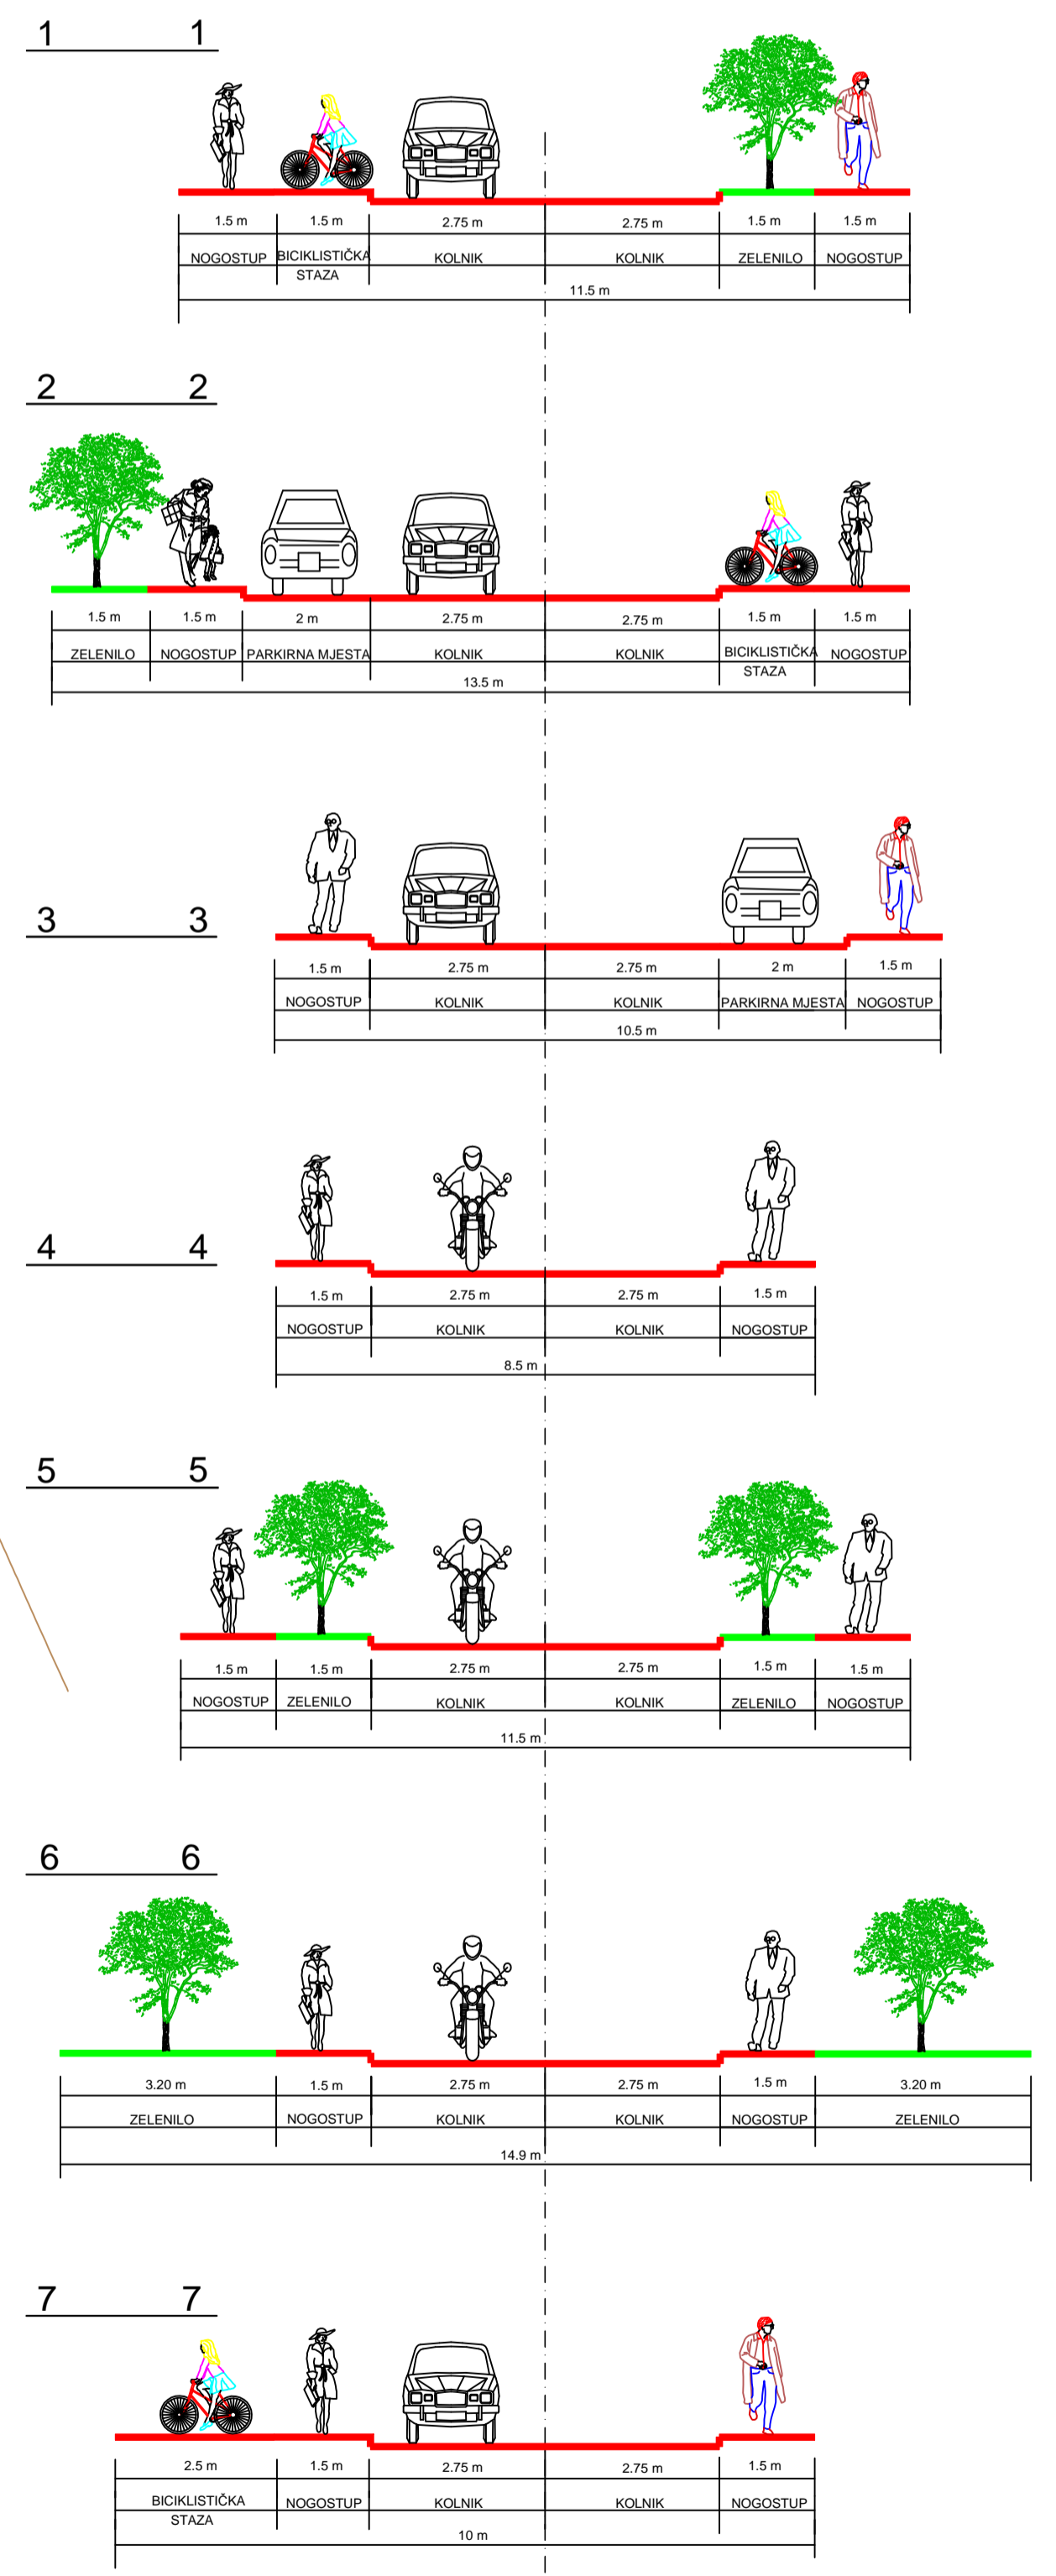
1 1

| 1.5 m | 1.5 m | 2.75 m | 2.75 m | 1.5 m | 1.5 m |
|---|---|---|---|---|---|
| NOGOSTUP | BICIKLISTIČKA STAZA | KOLNIK | KOLNIK | ZELENILO | NOGOSTUP |

11.5 m

2 2

| 1.5 m | 1.5 m | 2 m | 2.75 m | 2.75 m | 1.5 m | 1.5 m |
|---|---|---|---|---|---|---|
| ZELENILO | NOGOSTUP | PARKIRNA MJESTA | KOLNIK | KOLNIK | BICIKLISTIČKA STAZA | NOGOSTUP |

13.5 m

3 3

| 1.5 m | 2.75 m | 2.75 m | 2 m | 1.5 m |
|---|---|---|---|---|
| NOGOSTUP | KOLNIK | KOLNIK | PARKIRNA MJESTA | NOGOSTUP |

10.5 m

4 4

| 1.5 m | 2.75 m | 2.75 m | 1.5 m |
|---|---|---|---|
| NOGOSTUP | KOLNIK | KOLNIK | NOGOSTUP |

8.5 m

5 5

| 1.5 m | 1.5 m | 2.75 m | 2.75 m | 1.5 m | 1.5 m |
|---|---|---|---|---|---|
| NOGOSTUP | ZELENILO | KOLNIK | KOLNIK | ZELENILO | NOGOSTUP |

11.5 m

6 6

| 3.20 m | 1.5 m | 2.75 m | 2.75 m | 1.5 m | 3.20 m |
|---|---|---|---|---|---|
| ZELENILO | NOGOSTUP | KOLNIK | KOLNIK | NOGOSTUP | ZELENILO |

14.9 m

7 7

| 2.5 m | 1.5 m | 2.75 m | 2.75 m | 1.5 m |
|---|---|---|---|---|
| BICIKLISTIČKA STAZA | NOGOSTUP | KOLNIK | KOLNIK | NOGOSTUP |

10 m